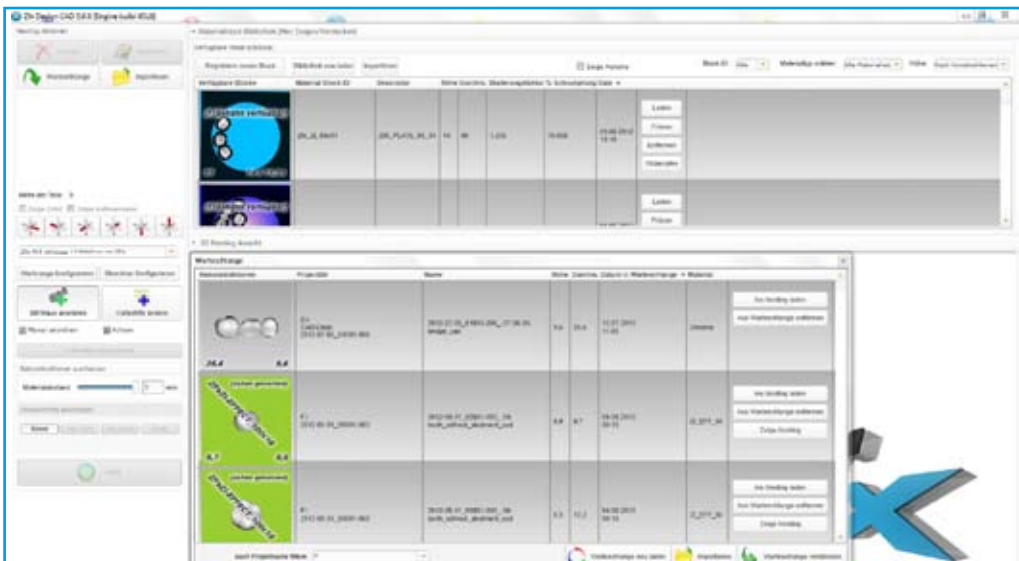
Zfx Design CAD CAM [Engine build 4058]

Nesting Ansicht

Warteschlange

Importieren

Materialblock Bibliothek

Verfügbare Materialblöcke

Registriere neuen Block

Bibliothek neu laden

Importieren

Zeige Historie

Verfügbare Blöcke

Material Block ID

Laden

Fräsen

Entfernen

Historie

3D Nesting Ansicht

Warteschlange

Nesting hinzufügen

Laden

Zeige Nesting

Warteschlange neu laden

Importieren

Warteschlange verarbeiten

26.4

6.4

8.7

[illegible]